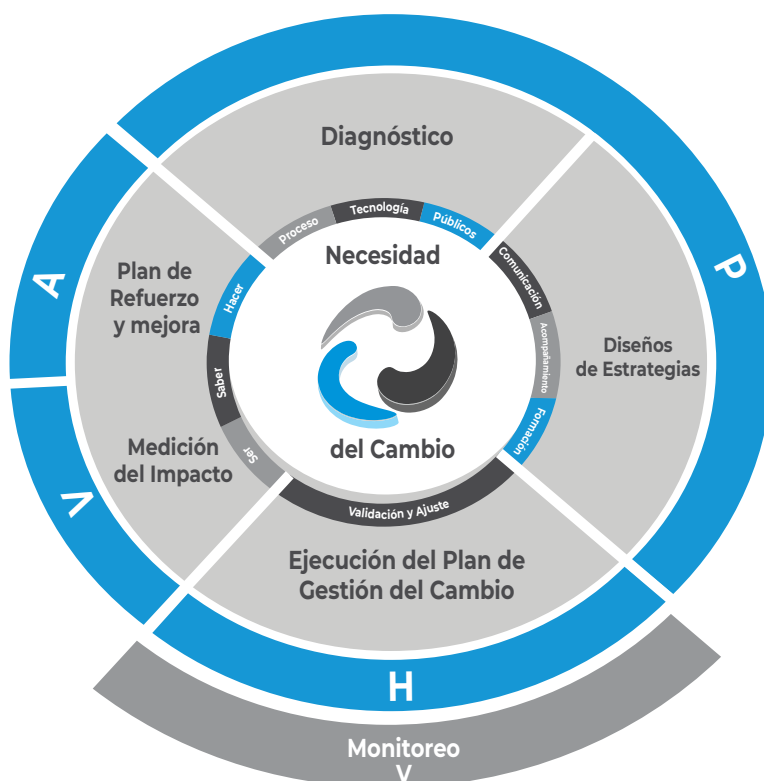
Diagnóstico

P

Diseños de Estrategias

Ejecución del Plan de Gestión del Cambio

H

Medición del Impacto

V

A

Plan de Refuerzo y mejora

Proceso

Tecnología

Públicos

Comunicación

Acompañamiento

Formación

Validación y Ajuste

Ser

Saber

Hacer

Necesidad

del Cambio

Monitoreo

V